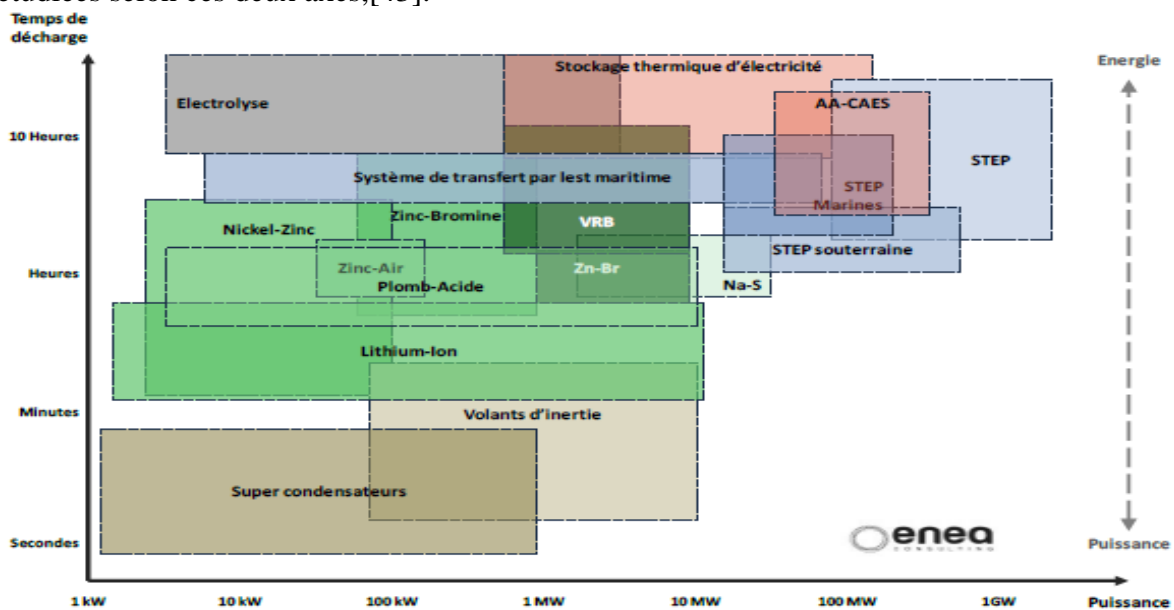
étudiées selon ces deux axes,[43].

Temps de décharge

Energie

Electrolyse

Stockage thermique d'électricité

AA-CAES

STEP

10 Heures

Système de transfert par lest maritime

STEP Marines

Nickel-Zinc

Zinc-Bromine

VRB

STEP souterraine

Heures

Zinc-Air

Plomb-Acide

Zn-Br

Na-S

Lithium-Ion

Minutes

Volants d'inertie

Super condensateurs

enea CONSULTING

Secondes

Puissance

1 kW

10 kW

100 kW

1 MW

10 MW

100 MW

1GW

Puissance